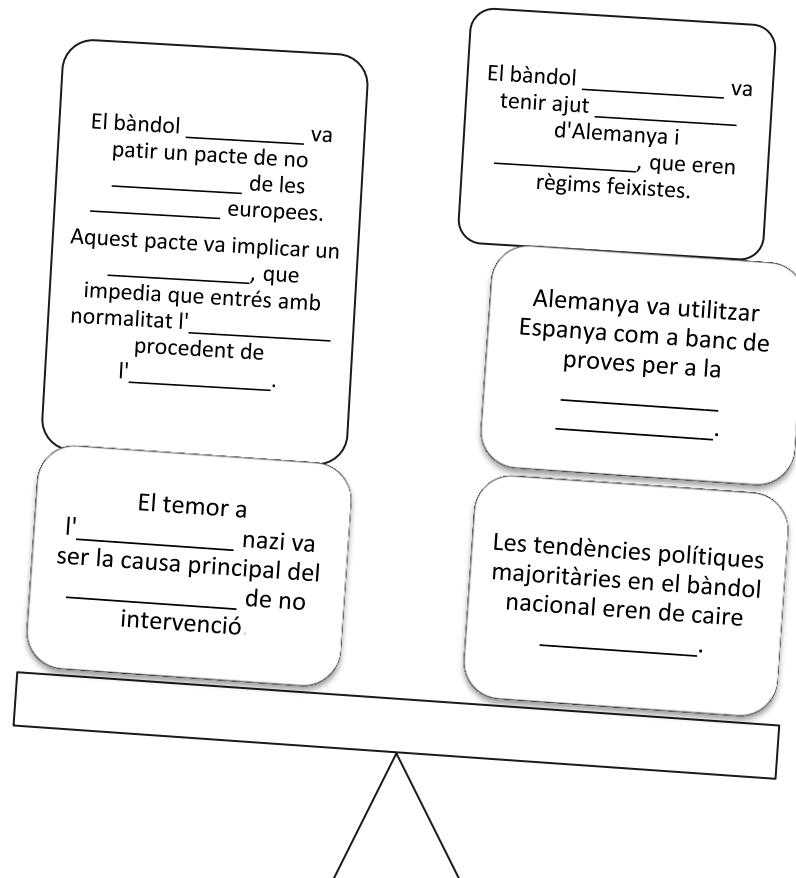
El bàndol __________ va patir un pacte de no __________ de les __________ europees.
Aquest pacte va implicar un __________, que impedia que entrés amb normalitat l'__________ procedent de l'__________.

El bàndol __________ va tenir ajut __________ d'Alemanya i __________, que eren règims feixistes.

Alemanya va utilitzar Espanya com a banc de proves per a la __________ __________.

El temor a l'__________ nazi va ser la causa principal del __________ de no intervenció.

Les tendències polítiques majoritàries en el bàndol nacional eren de caire __________.